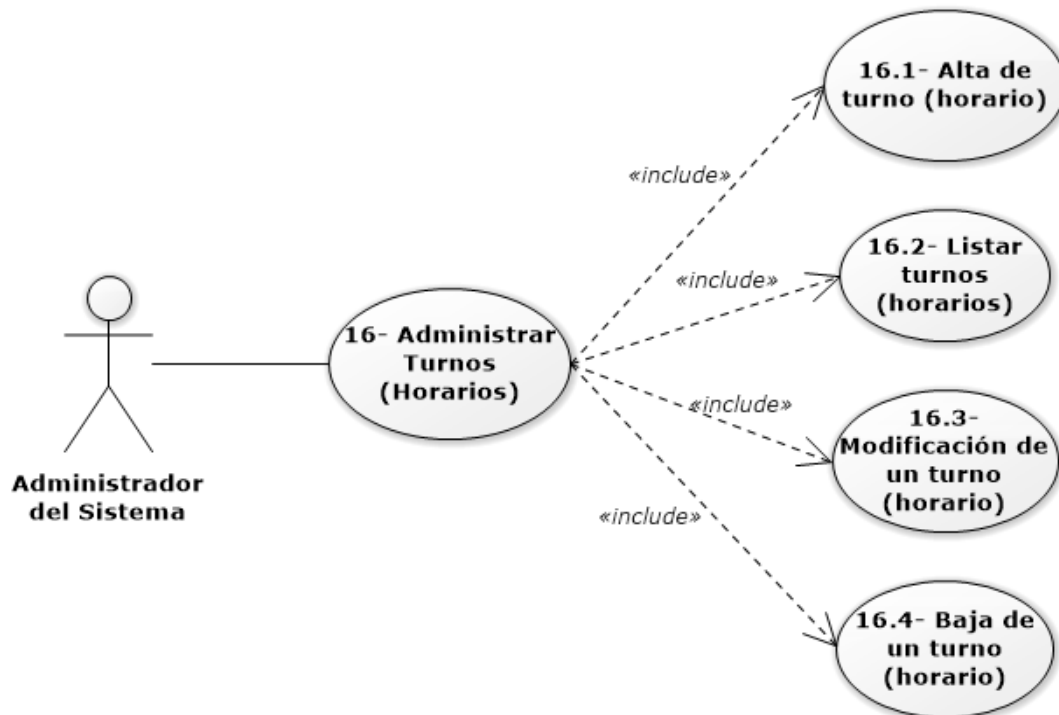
16.1- Alta de turno (horario)

«include»

16.2- Listar turnos (horarios)

«include»

16- Administrar Turnos (Horarios)

«include»

16.3- Modificación de un turno (horario)

«include»

Administrador del Sistema

16.4- Baja de un turno (horario)